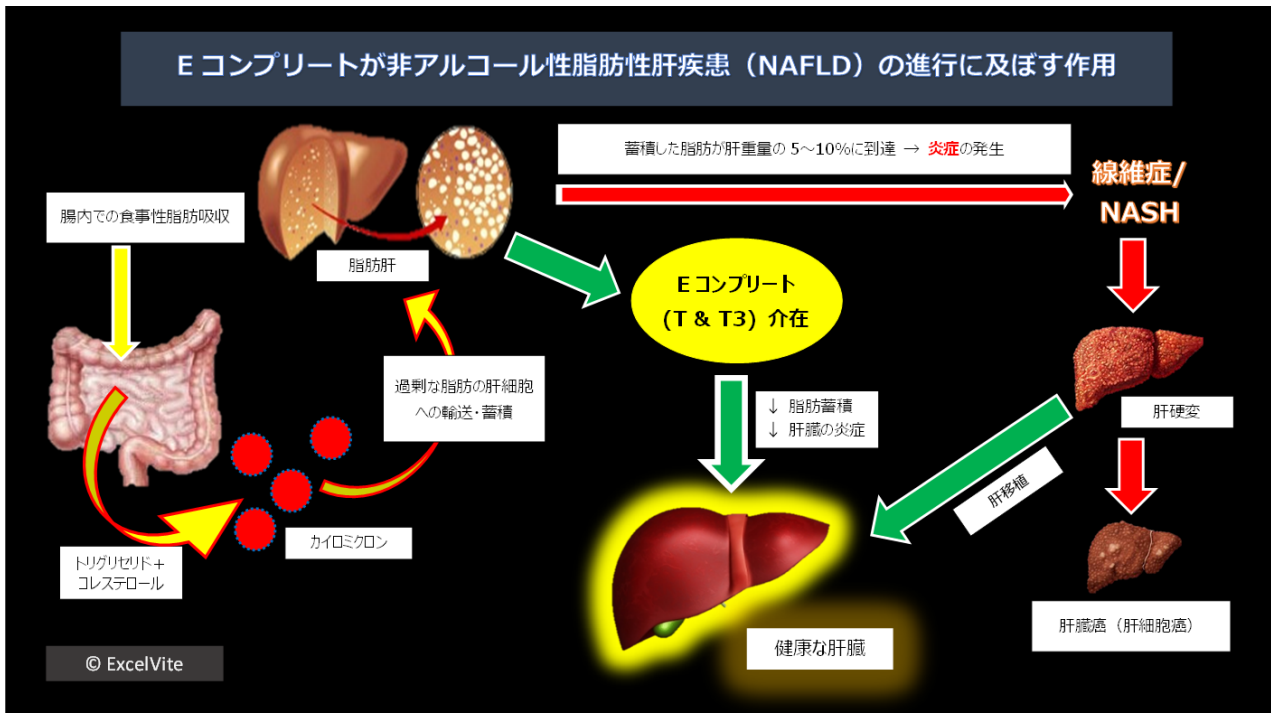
E コンプリートが非アルコール性脂肪性肝疾患（NAFLD）の進行に及ぼす作用

蓄積した脂肪が肝重量の 5〜10%に到達 → 炎症の発生

線維症/ NASH

腸内での食事性脂肪吸収

脂肪肝

E コンプリート (T & T3) 介在

過剰な脂肪の肝細胞への輸送・蓄積

↓ 脂肪蓄積
↓ 肝臓の炎症

肝硬変

肝移植

トリグリセリド＋コレステロール

カイロミクロン

健康な肝臓

肝臓癌（肝細胞癌）

© ExcelVite